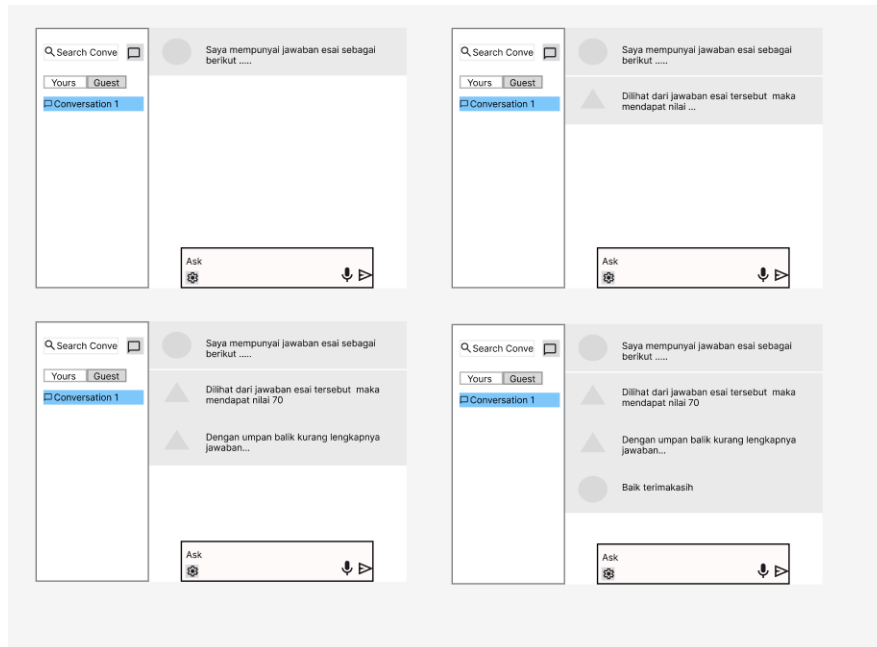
Search Conve

Yours Guest

Conversation 1

Saya mempunyai jawaban esai sebagai berikut .....

Ask

Search Conve

Yours Guest

Conversation 1

Saya mempunyai jawaban esai sebagai berikut .....

Dilihat dari jawaban esai tersebut maka mendapat nilai ...

Ask

Search Conve

Yours Guest

Conversation 1

Saya mempunyai jawaban esai sebagai berikut .....

Dilihat dari jawaban esai tersebut maka mendapat nilai 70

Dengan umpan balik kurang lengkapnya jawaban...

Ask

Search Conve

Yours Guest

Conversation 1

Saya mempunyai jawaban esai sebagai berikut .....

Dilihat dari jawaban esai tersebut maka mendapat nilai 70

Dengan umpan balik kurang lengkapnya jawaban...

Baik terimakasih

Ask